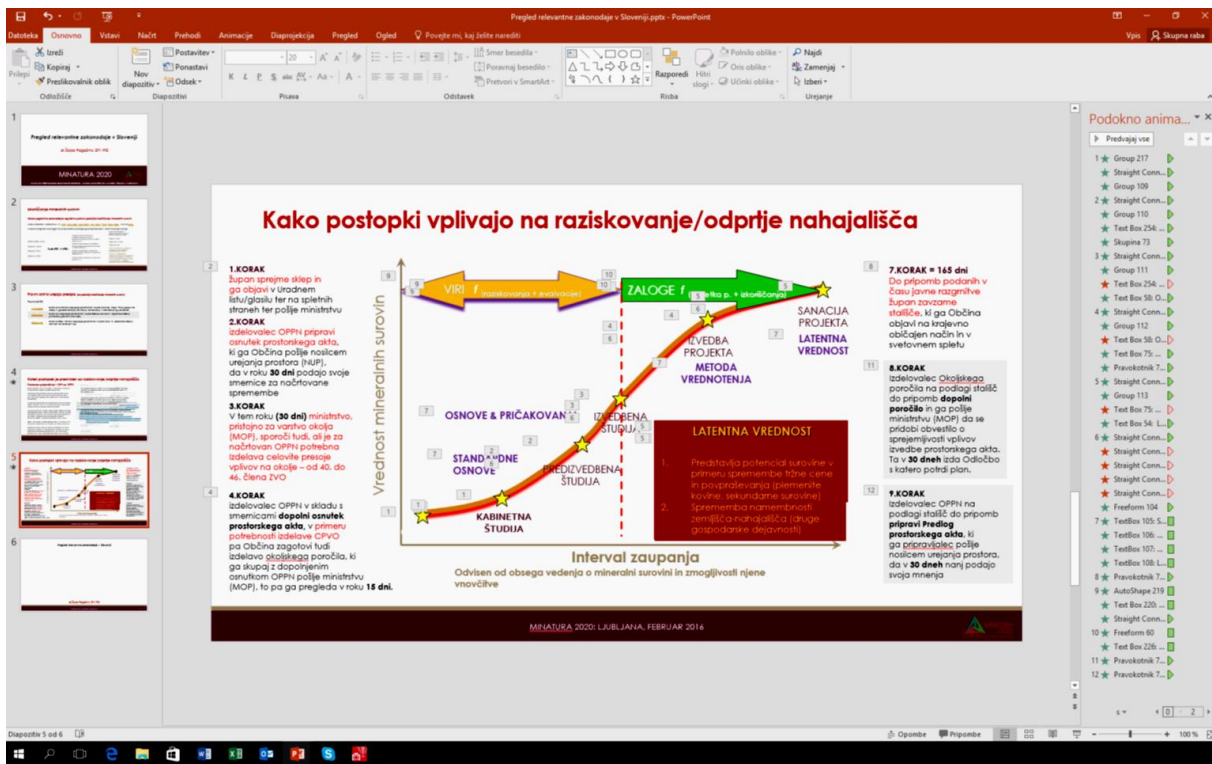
Pregled relevantne zakonodaje v Sloveniji.pptx - PowerPoint

Datoteka Osnovno Vstavi Načrt Prehodi Animacije Diaprojekcija Pregled Ogled Povejte mi, kaj želite narediti

Vpis Skupna raba

Izreži Kopiraj Preslikovalnik oblik Odložišče Prilepi Nov diapozitiv Postavitev Ponastavi Odsek Diapozitivi Pisava Odstavek Smer besedila Poravnaj besedilo Pretvori v SmartArt Risba Razporedi Hitri slogi Polnilo oblike Oris oblike Učinki oblike Najdi Zamenjaj Izberi Urejanje

Kako postopki vplivajo na raziskovanje/odprtje nahajališča

1.KORAK
župan sprejme sklep in ga objavi v Uradnem listu/glasilu ter na spletnih straneh ter pošlje ministrstvu
2.KORAK
izdelovalec OPPN pripravi osnutek prostorskega akta, ki ga Občina pošlje nosilcem urejanja prostora (NUP), da v roku 30 dni podajo svoje smernice za načrtovane spremembe
3.KORAK
V tem roku (30 dni) ministrstvo, pristojno za varstvo okolja (MOP), sporoči tudi, ali je za načrtovan OPPN potrebna izdelava celovite presoje vplivov na okolje – od 40. do 46. člena ZVO
4.KORAK
izdelovalec OPPN v skladu s smernicami dopolni osnutek prostorskega akta, v primeru potrebnosti izdelave CPVO pa Občina zagotovi tudi izdelavo okoljskega poročila, ki ga skupaj z dopolnjenim osnutkom OPPN pošlje ministrstvu (MOP), to pa ga pregleda v roku 15 dni.

VIRI f (raziskovanja + evalvacije)
ZALOGE f (velikost p. + izkoriščanja)
Vrednost mineralnih surovin
OSNOVE & PRIČAKOVANJA
STANDARDNE OSNOVE
KABINETNA ŠTUDIJA
PREDIZVEDBENA ŠTUDIJA
IZVEDBENA ŠTUDIJA
IZVEDBA PROJEKTA
METODA VREDNOTENJA
SANACIJA PROJEKTA
LATENTNA VREDNOST
Interval zaupanja
Odvisen od obsega vedenja o mineralni surovini in zmogljivosti njene vnovčitve

LATENTNA VREDNOST
1. Predstavlja potencial surovine v primeru spremembe tržne cene in povpraševanja (plemenite kovine, sekundarne surovine)
2. Sprememba namembnosti zemljišča-nahajališča (druge gospodarske dejavnosti)

7.KORAK = 165 dni
Do pripomb podanih v času javne razgrnitve župan zavzame stališče, ki ga Občina objavi na krajevno običajen način in v svetovnem spletu
8.KORAK
Izdelovalec Okoljskega poročila na podlagi stališč do pripomb dopolni poročilo in ga pošlje ministrstvu (MOP) da se pridobi obvestilo o sprejemljivosti vplivov izvedbe prostorskega akta. Ta v 30 dneh izda Odločbo s katero potrdi plan.
9.KORAK
Izdelovalec OPPN na podlagi stališč do pripomb pripravi Predlog prostorskega akta, ki ga pripravljalec pošlje nosilcem urejanja prostora, da v 30 dneh nanj podajo svoja mnenja

MINATURA 2020: LJUBLJANA, FEBRUAR 2016

Podokno anima...
Predvajaj vse
1 Group 217
Straight Conn...
Group 109
2 Straight Conn...
Group 110
Text Box 254:...
Skupina 73
3 Straight Conn...
Group 111
Text Box 254:...
Text Box 58: O...
4 Straight Conn...
Group 112
Text Box 58: O...
Text Box 75:...
Pravokotnik 7...
5 Straight Conn...
Group 113
Text Box 75:...
Text Box 54: L...
6 Straight Conn...
Straight Conn...
Straight Conn...
Straight Conn...
Straight Conn...
Freeform 104
7 TextBox 105: S...
TextBox 106:...
TextBox 107:...
TextBox 108: L...
8 Pravokotnik 7...
9 AutoShape 219
Text Box 220:...
Straight Conn...
10 Freeform 60
Text Box 226:...
11 Pravokotnik 7...
12 Pravokotnik 7...

Diapozitiv 5 od 6
Opombe Pripombe 100 %